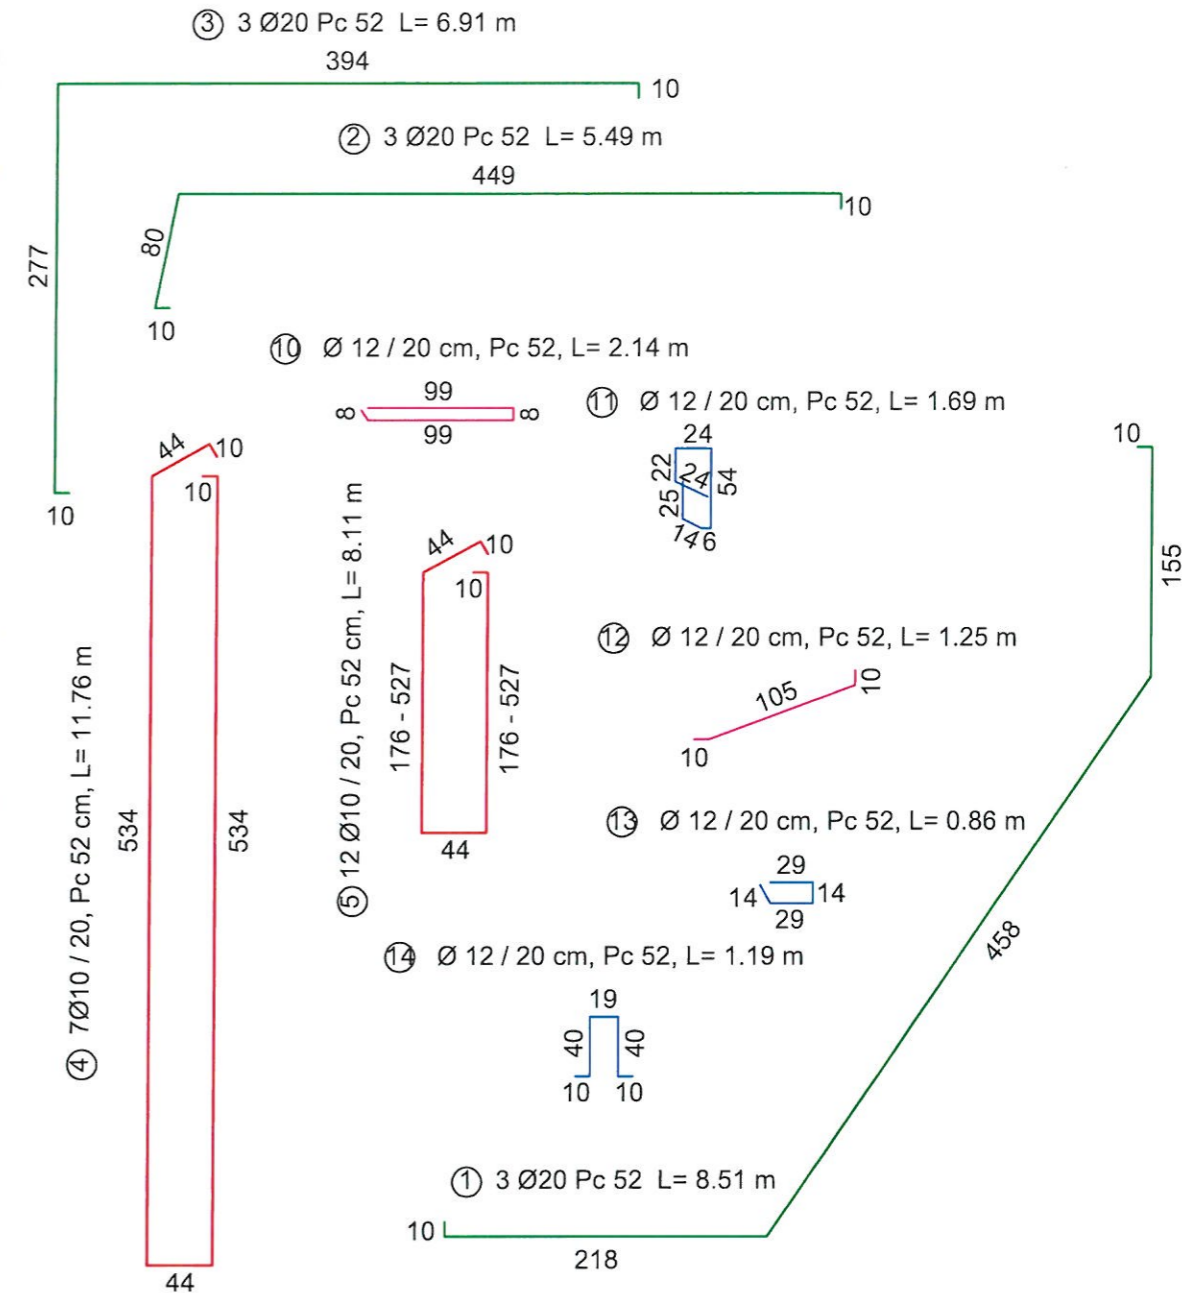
③ 3 Ø20 Pc 52 L= 6.91 m

394

10

277

10

② 3 Ø20 Pc 52 L= 5.49 m

449

10

80

10

⑩ Ø 12 / 20 cm, Pc 52, L= 2.14 m

99

8

8

99

⑪ Ø 12 / 20 cm, Pc 52, L= 1.69 m

24

22

24

54

25

14

6

10

155

44

10

10

④ 7Ø10 / 20, Pc 52 cm, L= 11.76 m

534

534

44

⑤ 12 Ø10 / 20, Pc 52 cm, L= 8.11 m

44

10

10

176 - 527

176 - 527

44

⑫ Ø 12 / 20 cm, Pc 52, L= 1.25 m

105

10

10

⑬ Ø 12 / 20 cm, Pc 52, L= 0.86 m

29

14

14

29

458

⑭ Ø 12 / 20 cm, Pc 52, L= 1.19 m

19

40

40

10

10

① 3 Ø20 Pc 52 L= 8.51 m

10

218